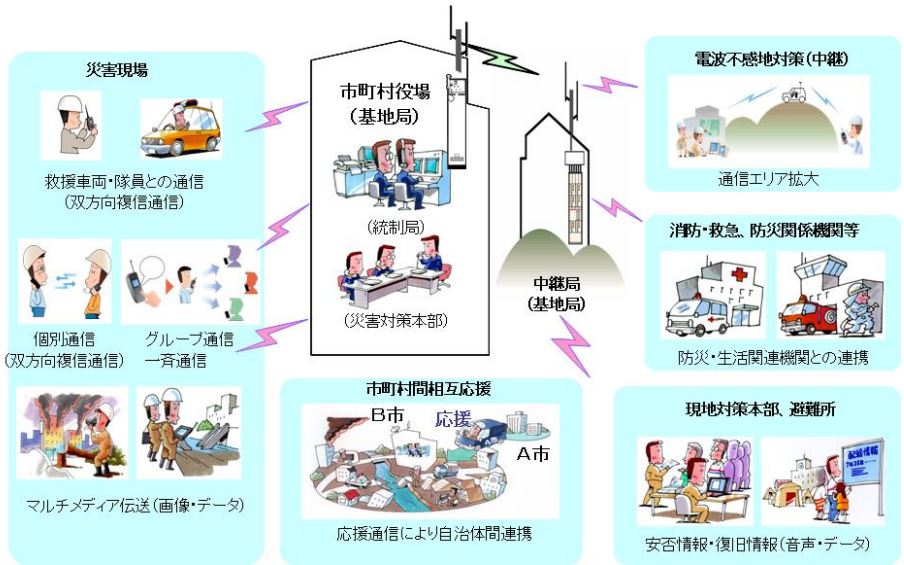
災害現場

救援車両・隊員との通信
(双方向複信通信)

個別通信
(双方向複信通信)

グループ通信
一斉通信

マルチメディア伝送(画像・データ)

市町村役場
(基地局)

(統制局)

(災害対策本部)

中継局
(基地局)

市町村間相互応援

B市

応援

A市

応援通信により自治体間連携

電波不感地対策(中継)

通信エリア拡大

消防・救急、防災関係機関等

防災・生活関連機関との連携

現地対策本部、避難所

安否情報・復旧情報(音声・データ)